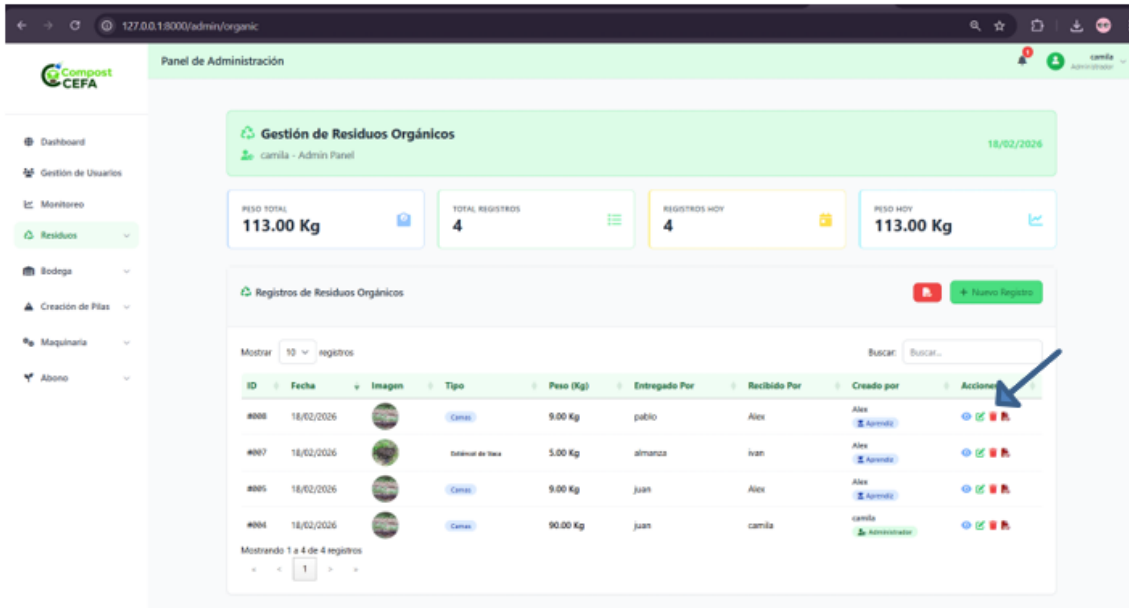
127.0.0.1:8000/admin/organic

Compost CEFA

Panel de Administración

camila
Administrador

Dashboard
Gestión de Usuarios
Monitoreo
Residuos
Bodega
Creación de Pilas
Maquinaria
Abono

Gestión de Residuos Orgánicos
camila - Admin Panel
18/02/2026

PESO TOTAL
113.00 Kg

TOTAL REGISTROS
4

REGISTROS HOY
4

PESO HOY
113.00 Kg

Registros de Residuos Orgánicos

+ Nuevo Registro

Mostrar 10 registros

Buscar: Buscar...

| ID | Fecha | Imagen | Tipo | Peso (Kg) | Entregado Por | Recibido Por | Creado por | Acciones |
|---|---|---|---|---|---|---|---|---|
| #008 | 18/02/2026 | | Camas | 9.00 Kg | pablo | Alex | Alex Aprendiz | |
| #007 | 18/02/2026 | | Estiércol de Vaca | 5.00 Kg | almanza | ivan | Alex Aprendiz | |
| #005 | 18/02/2026 | | Camas | 9.00 Kg | juan | Alex | Alex Aprendiz | |
| #004 | 18/02/2026 | | Camas | 90.00 Kg | juan | camila | camila Administrador | |

Mostrando 1 a 4 de 4 registros

« ‹ 1 › »